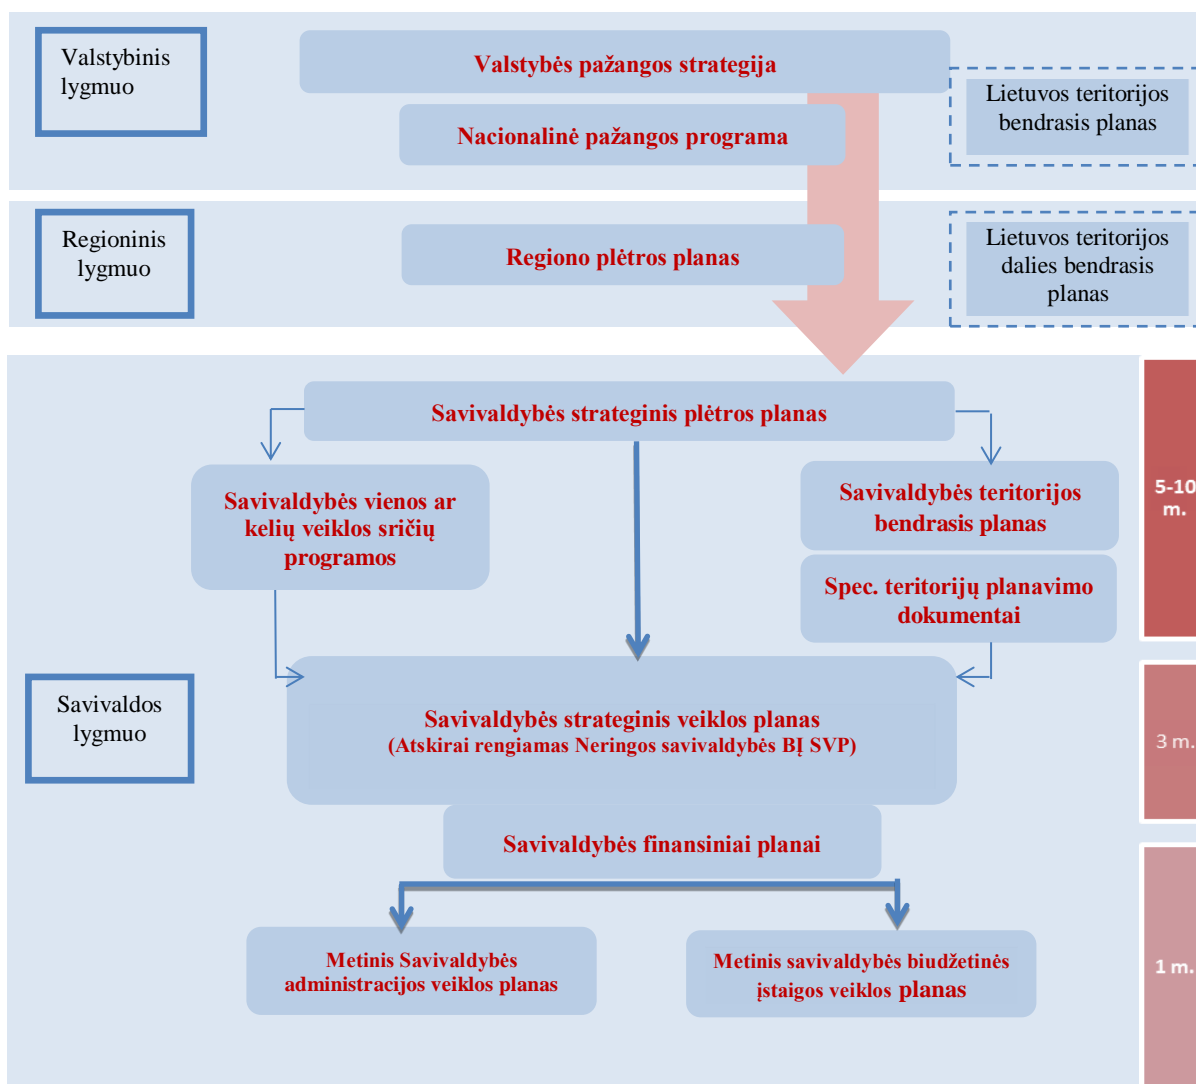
Valstybinis lygmuo

Valstybės pažangos strategija

Nacionalinė pažangos programa

Lietuvos teritorijos bendrasis planas

Regioninis lygmuo

Regiono plėtros planas

Lietuvos teritorijos dalies bendrasis planas

Savivaldybės strateginis plėtros planas

Savivaldybės vienos ar kelių veiklos sričių programos

Savivaldybės teritorijos bendrasis planas

Spec. teritorijų planavimo dokumentai

5-10 m.

Savivaldos lygmuo

Savivaldybės strateginis veiklos planas
(Atskirai rengiamas Neringos savivaldybės BĮ SVP)

3 m.

Savivaldybės finansiniai planai

Metinis Savivaldybės administracijos veiklos planas

Metinis savivaldybės biudžetinės įstaigos veiklos planas

1 m.